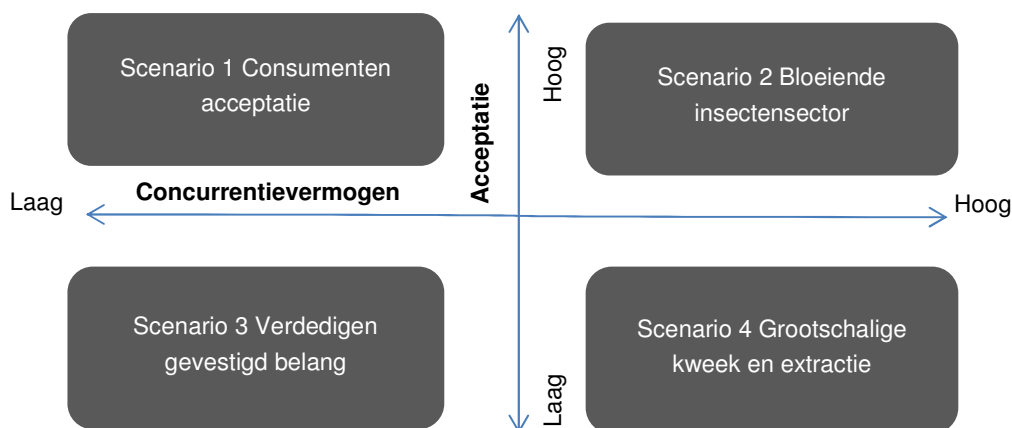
Scenario 1 Consumenten acceptatie

Hoog

Acceptatie

Scenario 2 Bloeiende insectensector

Laag

Concurrentievermogen

Hoog

Scenario 3 Verdedigen gevestigd belang

Laag

Scenario 4 Grootschalige kweek en extractie